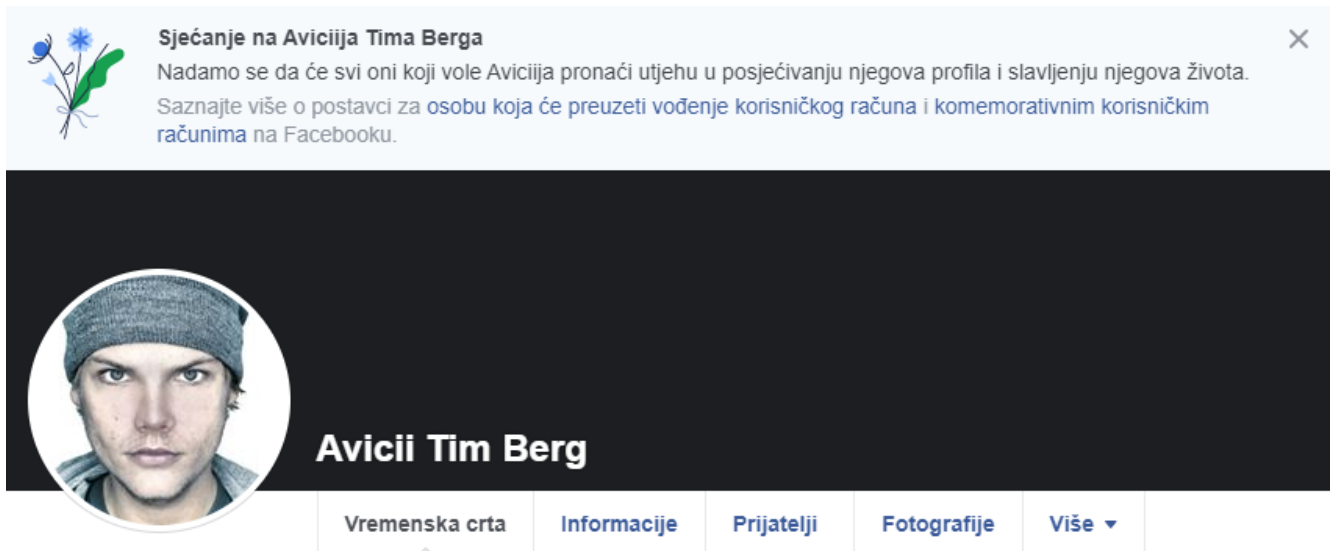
Sjećanje na Avicija Tima Berga
Nadamo se da će svi oni koji vole Avicija pronaći utjehu u posjećivanju njegova profila i slavljenju njegova života.
Saznajte više o postavci za osobu koja će preuzeti vođenje korisničkog računa i komemorativnim korisničkim računima na Facebooku.

×

Avicii Tim Berg

Vremenska crta
Informacije
Prijatelji
Fotografije
Više ▾